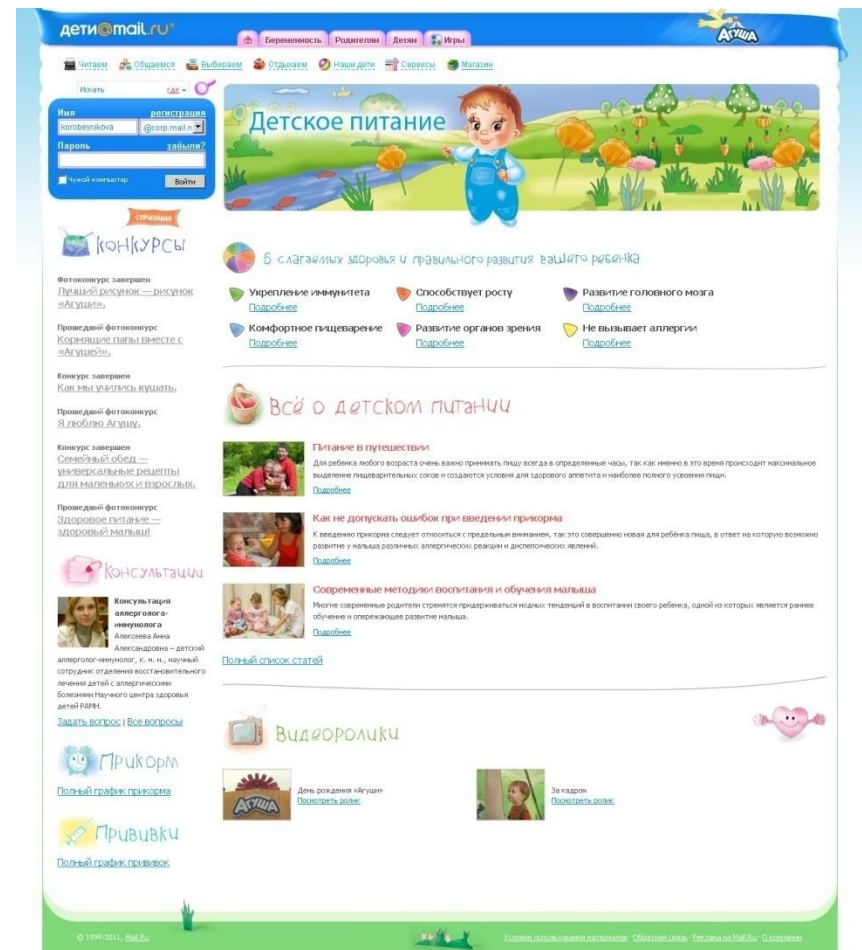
дети@mail.ru®

Беременность | Родителям | Детям | Игры

АГУША

Читаем | Общаемся | Выбираем | Отдыхаем | Наши дети | Сервисы | Магазин

Искать где

Имя регистрация
korobeynikova @corp.mail.ru
Пароль забыли?
Чужой компьютер
Войти

Детское питание

СОРЕВНУЙСЯ

Конкурсы

Фотоконкурс завершен
Лучший рисунок — рисунок «Агуши».

Проведенй фотоконкурс
Кормящие папы вместе с «Агушей».

Конкурс завершен
Как мы учились кушать.

Проведенй фотоконкурс
Я люблю Агушу.

Конкурс завершен
Семейный обед — универсальные рецепты для маленьких и взрослых.

Проведенй фотоконкурс
Здоровое питание — здоровый малыш!

Консультации

Консультация аллерголога-иммунолога
Алексеева Анна Александровна – детский аллерголог-иммунолог, к. м. н., научный сотрудник отделения восстановительного лечения детей с аллергическими болезнями Научного центра здоровья детей РАМН.

Задать вопрос | Все вопросы

Прикорм

Полный график прикорма

Прививки

Полный график прививок

6 слагаемых здоровья и правильного развития вашего ребенка

Укрепление иммунитета
Подробнее

Способствует росту
Подробнее

Развитие головного мозга
Подробнее

Комфортное пищеварение
Подробнее

Развитие органов зрения
Подробнее

Не вызывает аллергии
Подробнее

Всё о детском питании

Питание в путешествии
Для ребенка любого возраста очень важно принимать пищу всегда в определенные часы, так как именно в это время происходит максимальное выделение пищеварительных соков и создаются условия для здорового аппетита и наиболее полного усвоения пищи.
Подробнее

Как не допускать ошибок при введении прикорма
К введению прикорма следует относиться с предельным вниманием, так это совершенно новая для ребёнка пища, в ответ на которую возможно развитие у малыша различных аллергических реакции и диспепсических явлений.
Подробнее

Современные методики воспитания и обучения малыша
Многие современные родители стремятся придерживаться модных тенденций в воспитании своего ребенка, одной из которых является раннее обучение и опережающее развитие малыша.
Подробнее

Полный список статей

Видеоролики

АГУША
День рождения «Агуши»
Посмотреть ролик

За кадром
Посмотреть ролик

© 1999-2011, Mail.Ru

Условия использования материалов · Обратная связь · Реклама на Mail.Ru · О компании